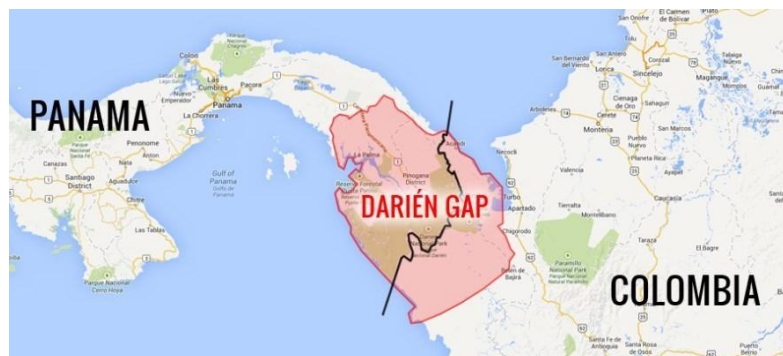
PANAMA

DARIÉN GAP

COLOMBIA

Las Cumbres
Nuevo Emperador
Panama
Pacora
La Chorrera
Penonome
Santiago District
Aguadulce
Gulf of Panama
Golfo de Panamá
Las Tablas
Chitré
Pinogana District
Reserva Forestal
Turbo
Apartado
Montería
Sincelejo
Cienaga de Oro
Sahagún
Lorica
Magangué
Planeta Rica
Caucasia
Tierralta
Montelibano
Valencia
Necoclí
Chigorodó
Parque Nacional Cerro Hoya
Paramillo National Park
Taraza
El Bagre
Arboletes
San Bernardo del Viento
El Carmen de Bolívar
San Onofre
Pueblo Nuevo
San Marcos
Ayapel
Mompós
Santa Fe de Antioquia
Santa Rosa de Osos
Darien National Park